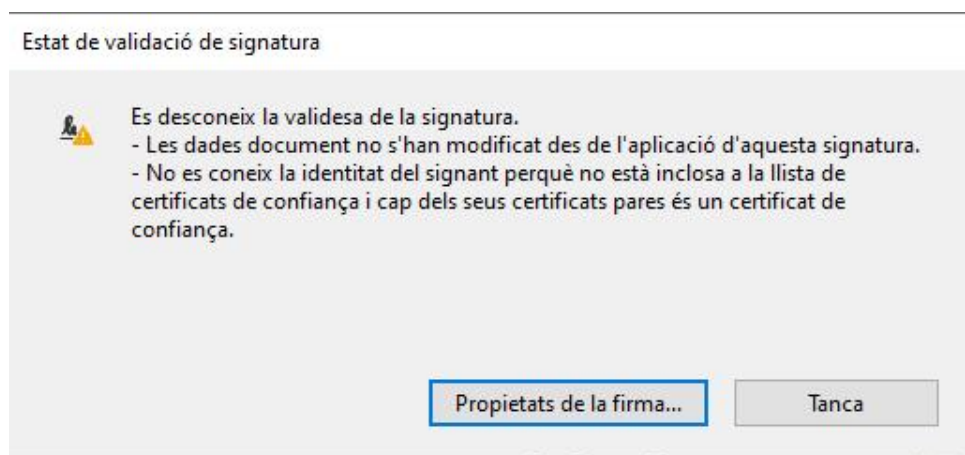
Estat de validació de signatura

Es desconeix la validesa de la signatura.
- Les dades document no s'han modificat des de l'aplicació d'aquesta signatura.
- No es coneix la identitat del signant perquè no està inclosa a la llista de certificats de confiança i cap dels seus certificats pares és un certificat de confiança.

Propietats de la firma...

Tanca